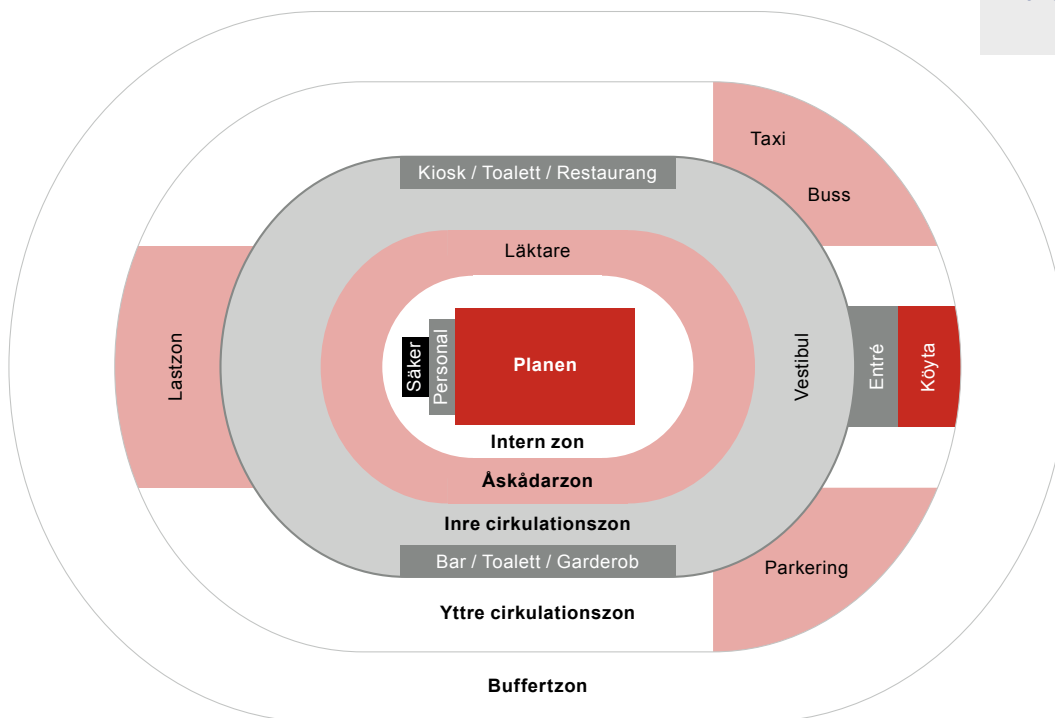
Taxi

Buss

Kiosk / Toalett / Restaurang

Läktare

Lastzon

Säker

Personal

Planen

Vestibul

Entré

Köyta

Intern zon

Åskådarzon

Inre cirkulationszon

Bar / Toalett / Garderob

Parkering

Yttre cirkulationszon

Buffertzon